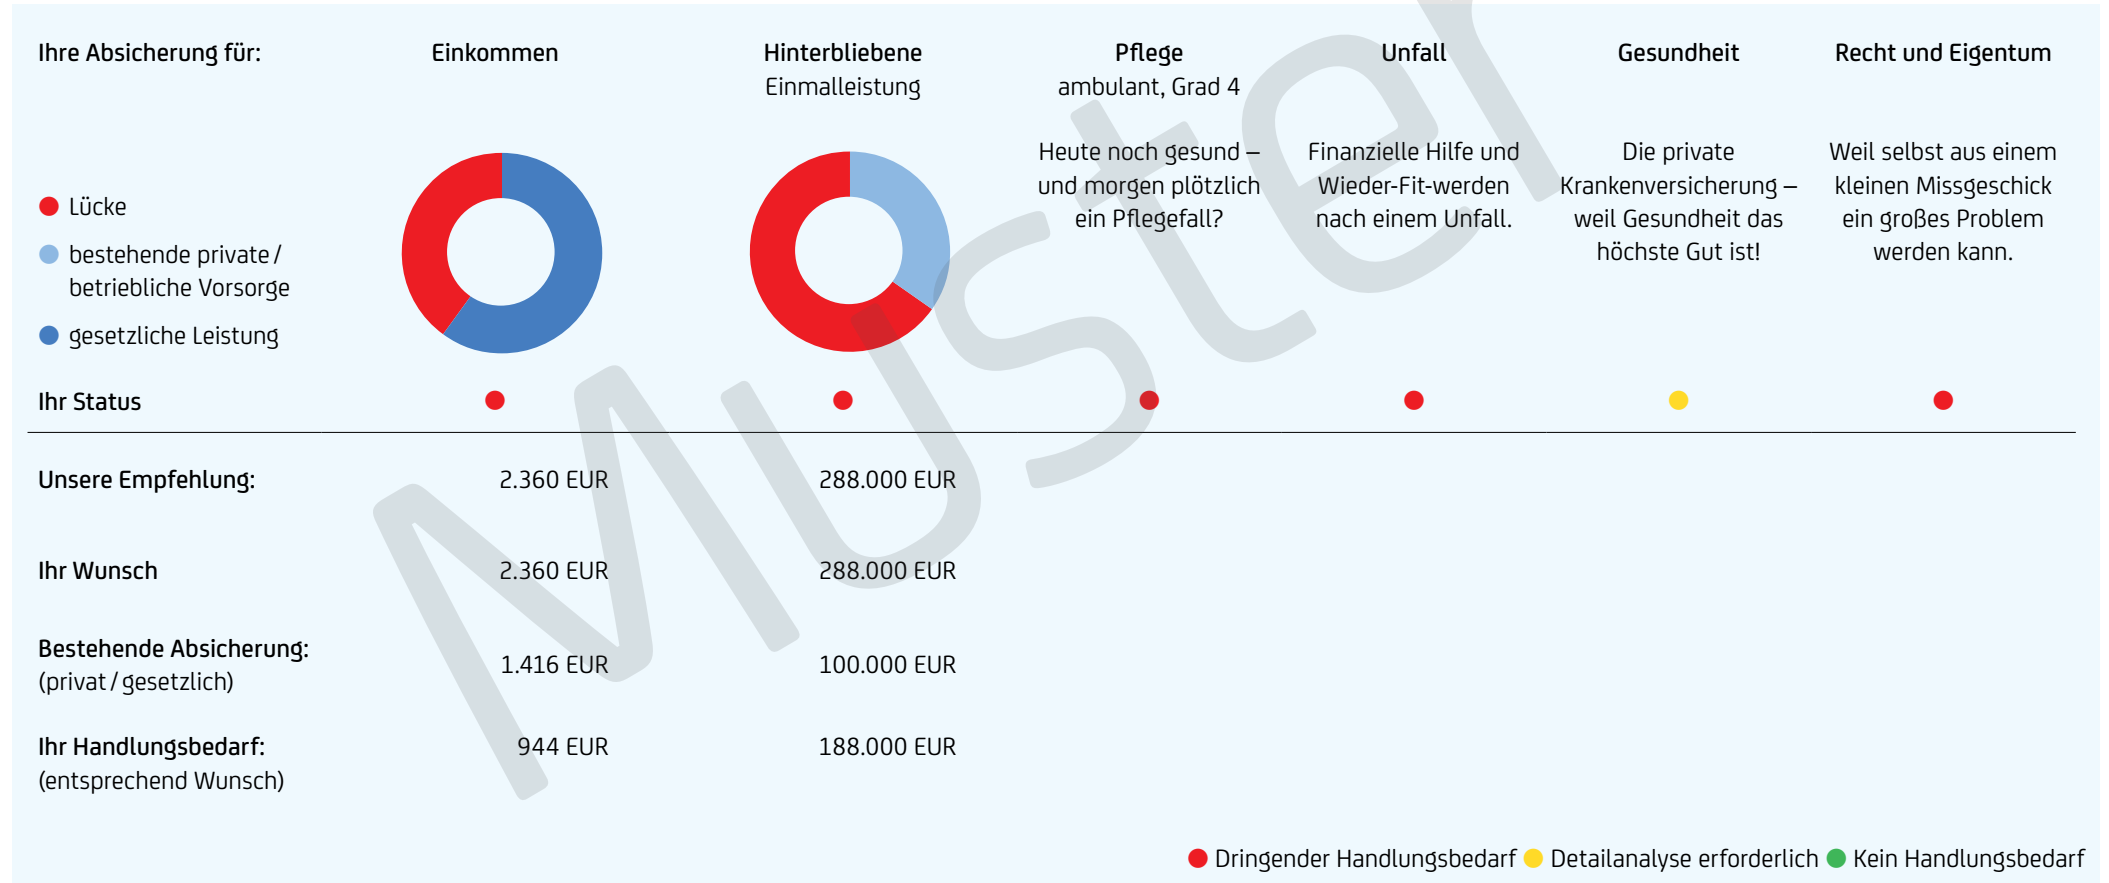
| Ihre Absicherung für: | Einkommen | Hinterbliebene Einmalleistung | Pflege ambulant, Grad 4 | Unfall | Gesundheit | Recht und Eigentum |
|---|---|---|---|---|---|---|
| | | | Heute noch gesund – und morgen plötzlich ein Pflegefall? | Finanzielle Hilfe und Wieder-Fit-werden nach einem Unfall. | Die private Krankenversicherung – weil Gesundheit das höchste Gut ist! | Weil selbst aus einem kleinen Missgeschick ein großes Problem werden kann. |

Lücke
bestehende private / betriebliche Vorsorge
gesetzliche Leistung

Ihr Status

| | Einkommen | Hinterbliebene |
|---|---|---|
| Unsere Empfehlung: | 2.360 EUR | 288.000 EUR |
| Ihr Wunsch | 2.360 EUR | 288.000 EUR |
| Bestehende Absicherung: (privat / gesetzlich) | 1.416 EUR | 100.000 EUR |
| Ihr Handlungsbedarf: (entsprechend Wunsch) | 944 EUR | 188.000 EUR |

Muster

Dringender Handlungsbedarf Detailanalyse erforderlich Kein Handlungsbedarf